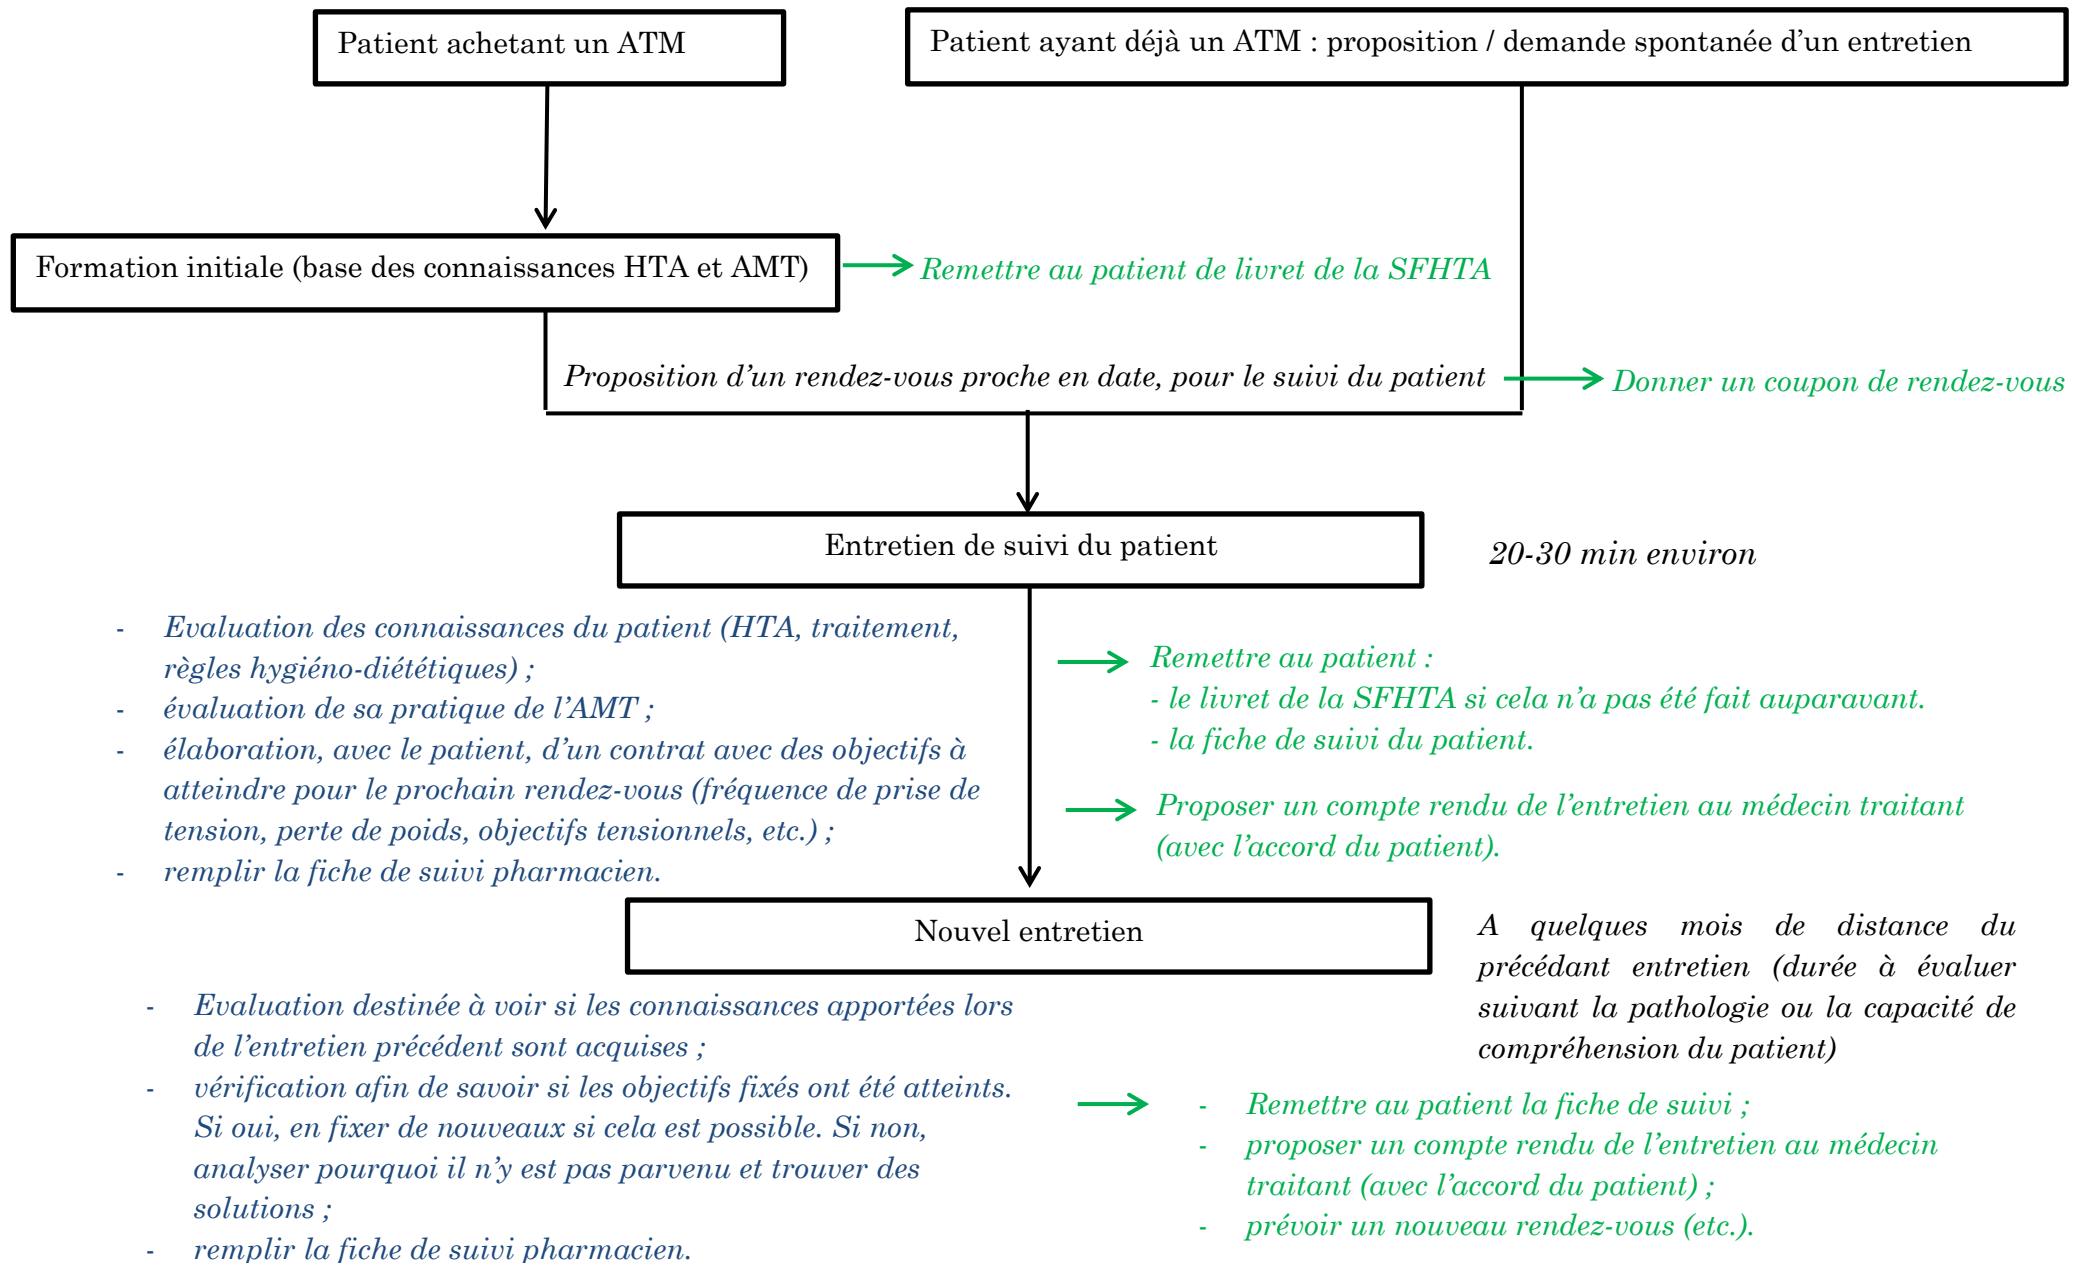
Patient achetant un ATM

Patient ayant déjà un ATM : proposition / demande spontanée d'un entretien

Formation initiale (base des connaissances HTA et AMT)

Remettre au patient de livret de la SFHTA

Proposition d'un rendez-vous proche en date, pour le suivi du patient

Donner un coupon de rendez-vous

Entretien de suivi du patient

20-30 min environ

- Evaluation des connaissances du patient (HTA, traitement, règles hygiéno-diététiques) ;
- évaluation de sa pratique de l'AMT ;
- élaboration, avec le patient, d'un contrat avec des objectifs à atteindre pour le prochain rendez-vous (fréquence de prise de tension, perte de poids, objectifs tensionnels, etc.) ;
- remplir la fiche de suivi pharmacien.

Remettre au patient :
- le livret de la SFHTA si cela n'a pas été fait auparavant.
- la fiche de suivi du patient.

Proposer un compte rendu de l'entretien au médecin traitant (avec l'accord du patient).

Nouvel entretien

A quelques mois de distance du précédant entretien (durée à évaluer suivant la pathologie ou la capacité de compréhension du patient)

- Evaluation destinée à voir si les connaissances apportées lors de l'entretien précédent sont acquises ;
- vérification afin de savoir si les objectifs fixés ont été atteints. Si oui, en fixer de nouveaux si cela est possible. Si non, analyser pourquoi il n'y est pas parvenu et trouver des solutions ;
- remplir la fiche de suivi pharmacien.

- Remettre au patient la fiche de suivi ;
- proposer un compte rendu de l'entretien au médecin traitant (avec l'accord du patient) ;
- prévoir un nouveau rendez-vous (etc.).